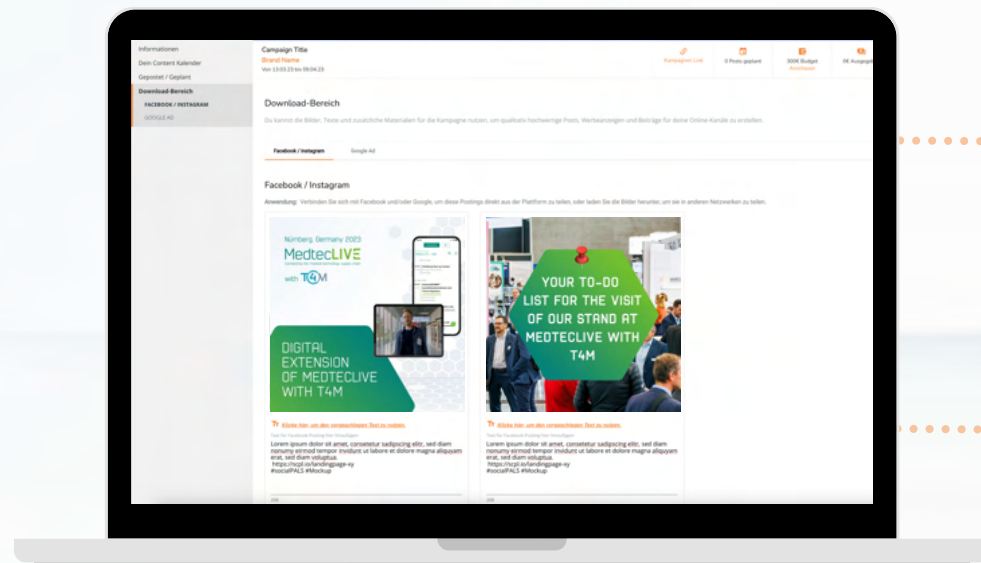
Informationen
Dein Content Kalender
Gepostet / Geplant
Download-Bereich
FACEBOOK / INSTAGRAM
GOOGLE AD

Campaign Title
Brand Name
Von 13.03.23 bis 09.04.23

Kampagnen Link
0 Posts geplant
300€ Budget
Anschauen
0€ Ausgegeben

Download-Bereich

Du kannst die Bilder, Texte und zusätzliche Materialien für die Kampagne nutzen, um qualitativ hochwertige Posts, Werbeanzeigen und Beiträge für deine Online-Kanäle zu erstellen.

Facebook / Instagram
Google Ad

Facebook / Instagram

Anwendung: Verbinden Sie sich mit Facebook und/oder Google, um diese Postings direkt aus der Plattform zu teilen, oder laden Sie die Bilder herunter, um sie in anderen Netzwerken zu teilen.

Nürnberg, Germany 2023
MedtecLIVE
with T4M
DIGITAL EXTENSION OF MEDTECLIVE WITH T4M

Klicke hier, um den vorgeschlagenen Text zu nutzen.
Text für Facebook Posting hier hinzufügen
Lorem ipsum dolor sit amet, consetetur sadipscing elitr, sed diam nonumy eirmod tempor invidunt ut labore et dolore magna aliquyam erat, sed diam voluptua.
https://scpl.io/landingpage-xy
#socialPALS #Mockup

YOUR TO-DO LIST FOR THE VISIT OF OUR STAND AT MEDTECLIVE WITH T4M

Klicke hier, um den vorgeschlagenen Text zu nutzen.
Text für Facebook Posting hier hinzufügen
Lorem ipsum dolor sit amet, consetetur sadipscing elitr, sed diam nonumy eirmod tempor invidunt ut labore et dolore magna aliquyam erat, sed diam voluptua.
https://scpl.io/landingpage-xy
#socialPALS #Mockup